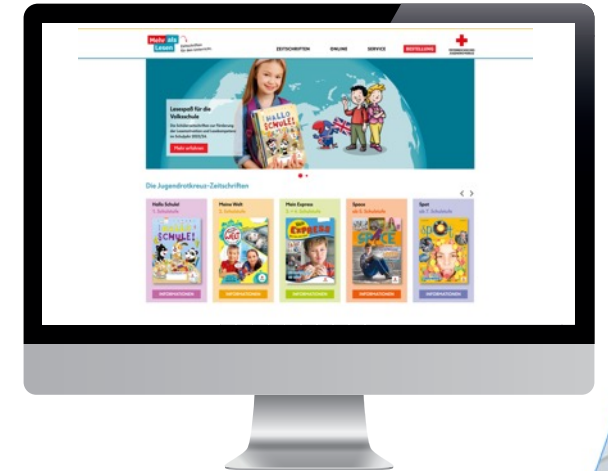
Mehr als Lesen
Zeitschriften für den Unterricht

ZEITSCHRIFTEN ONLINE SERVICE BESTELLUNG

Lesespaß für die Volksschule
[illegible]
Mehr erfahren

HALLO SCHULE!

Die Jugendrotkreuz-Zeitschriften

Hallo Schule!
1. Schulstufe
SCHULE!
INFORMATIONEN

Meine Welt
2. Schulstufe
INFORMATIONEN

Mein Express
3. + 4. Schulstufe
EXPRESS
INFORMATIONEN

Spass
ab 5. Schulstufe
INFORMATIONEN

Spot
ab 7. Schulstufe
INFORMATIONEN